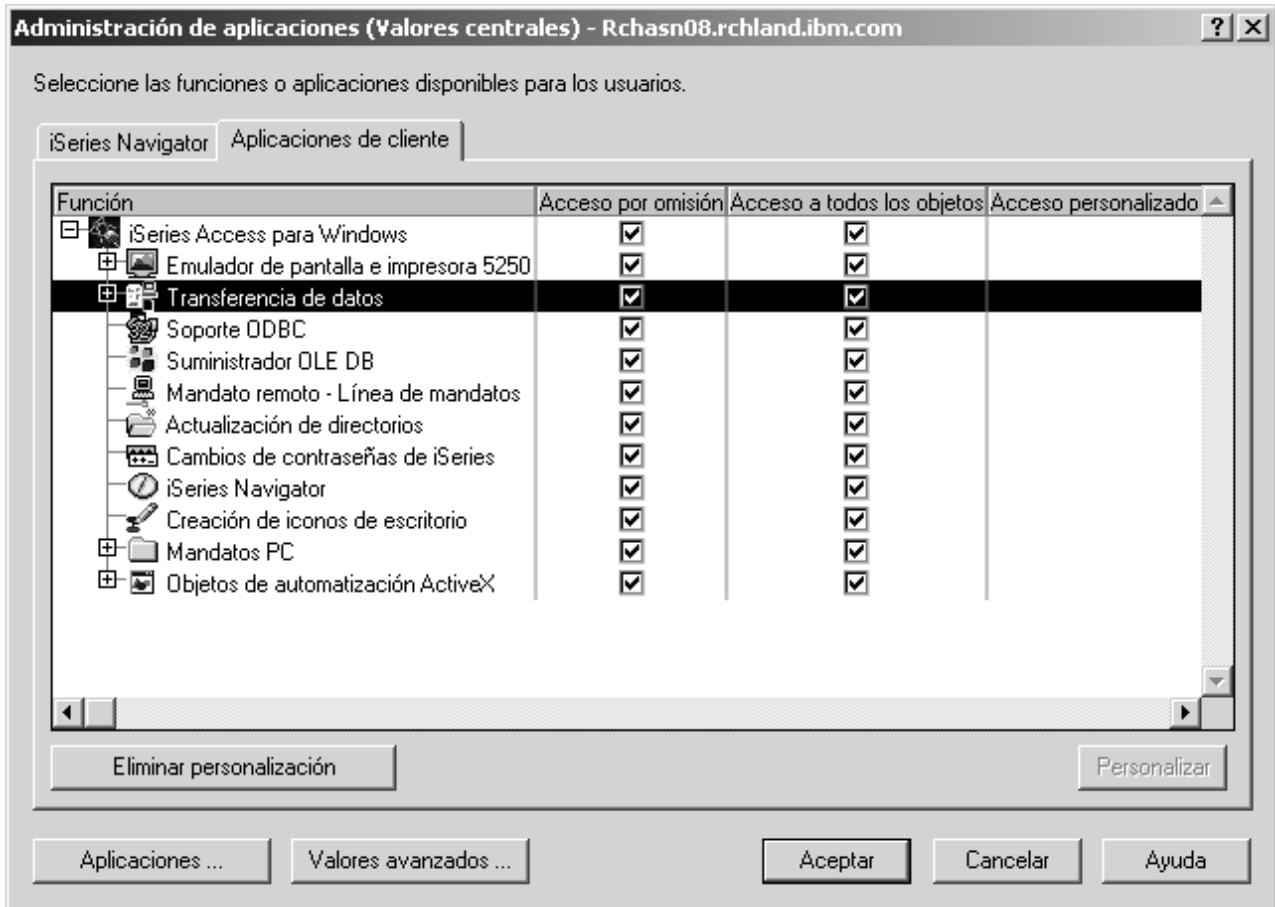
Administración de aplicaciones (Valores centrales) - Rchasn08.rchland.ibm.com

?

Seleccione las funciones o aplicaciones disponibles para los usuarios.

iSeries Navigator | Aplicaciones de cliente

| Función | Acceso por omisión | Acceso a todos los objetos | Acceso personalizado |
|---|---|---|---|
| iSeries Access para Windows | ☑ | ☑ | |
| Emulador de pantalla e impresora 5250 | ☑ | ☑ | |
| Transferencia de datos | ☑ | ☑ | |
| Soporte ODBC | ☑ | ☑ | |
| Suministrador OLE DB | ☑ | ☑ | |
| Mandato remoto - Línea de mandatos | ☑ | ☑ | |
| Actualización de directorios | ☑ | ☑ | |
| Cambios de contraseñas de iSeries | ☑ | ☑ | |
| iSeries Navigator | ☑ | ☑ | |
| Creación de iconos de escritorio | ☑ | ☑ | |
| Mandatos PC | ☑ | ☑ | |
| Objetos de automatización ActiveX | ☑ | ☑ | |

Eliminar personalización

Personalizar

Aplicaciones ...

Valores avanzados ...

Aceptar

Cancelar

Ayuda